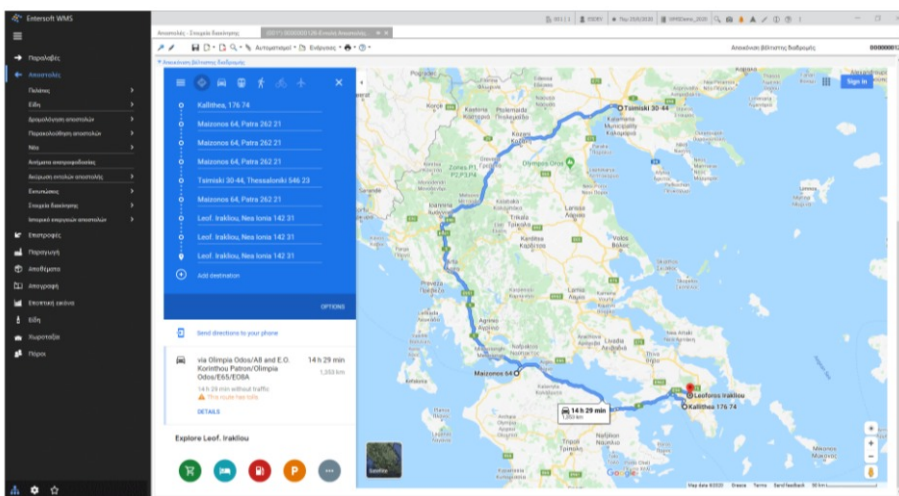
Entersoft WMS

Παραλαβές
Αποστολές
Πελάτες
Είδη
Δρομολόγηση αποστολών
Παρακολούθηση αποστολών
Νέα
Ανάγκαση αναπροφοδοσίας
Ακύρωση εντολών αποστολής
Εκτυπώσεις
Στοιχεία Βασικότητας
Ιστορικό ενεργειών αποστολών
Επιστροφές
Παραγωγή
Αποθέματα
Απογραφή
Εποπτικό πίνακα
Είδη
Χωροταξία
Πόροι

Αποστολές - Στοιχεία Βασικότητας
Αυτοματισμοί
Ενέργειες
Αποκάλυψη βέλτιστης διαδρομής
Αποκάλυψη βέλτιστης διαδρομής

Kallithea, 176 74
Maizonos 64, Patra 262 21
Maizonos 64, Patra 262 21
Maizonos 64, Patra 262 21
Tsimiski 30-44, Thessaloniki 546 23
Maizonos 64, Patra 262 21
Leof. Irakliou, Nea Ionia 142 31
Leof. Irakliou, Nea Ionia 142 31
Leof. Irakliou, Nea Ionia 142 31
Add destination
OPTIONS
Send directions to your phone
via Olimpia Odos/A8 and E.O. Korinthou Patron/Olimpia Odos/E65/E08A
14 h 29 min
1,353 km
14 h 29 min without traffic
This route has tolls
DETAILS
Explore Leof. Irakliou

Sign in
Tsimiski 30-44
Maizonos 64
Leoforos Irakliou
Kallithea 176 74
14 h 29 min
1,353 km
Satellite
Google
Map data ©2020 Greece Terms Send feedback